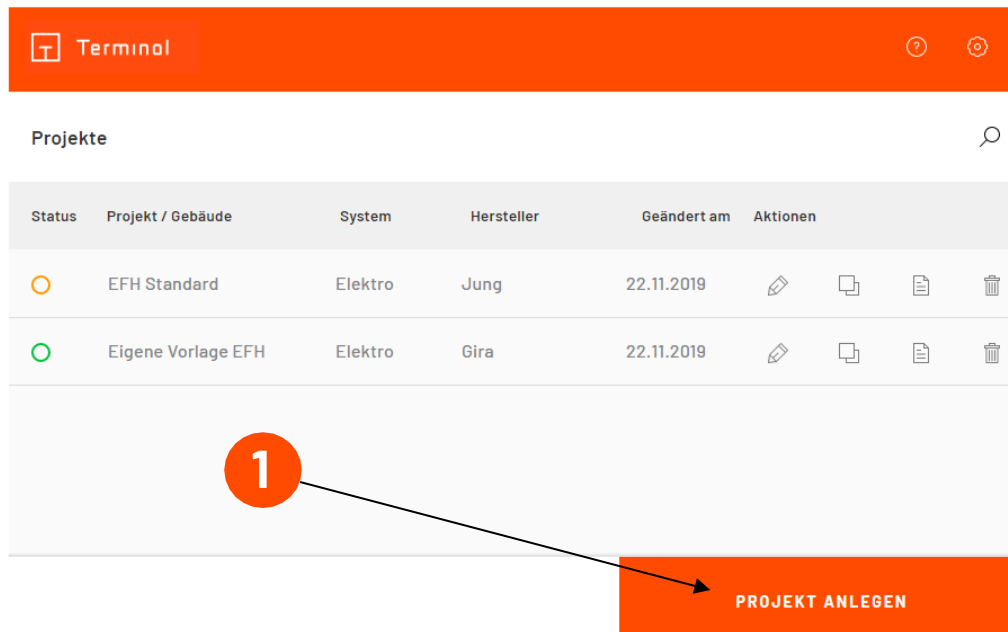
Terminal

Projekte

| Status | Projekt / Gebäude | System | Hersteller | Geändert am | Aktionen |
|---|---|---|---|---|---|
| | EFH Standard | Elektro | Jung | 22.11.2019 | |
| | Eigene Vorlage EFH | Elektro | Gira | 22.11.2019 | |

1

PROJEKT ANLEGEN